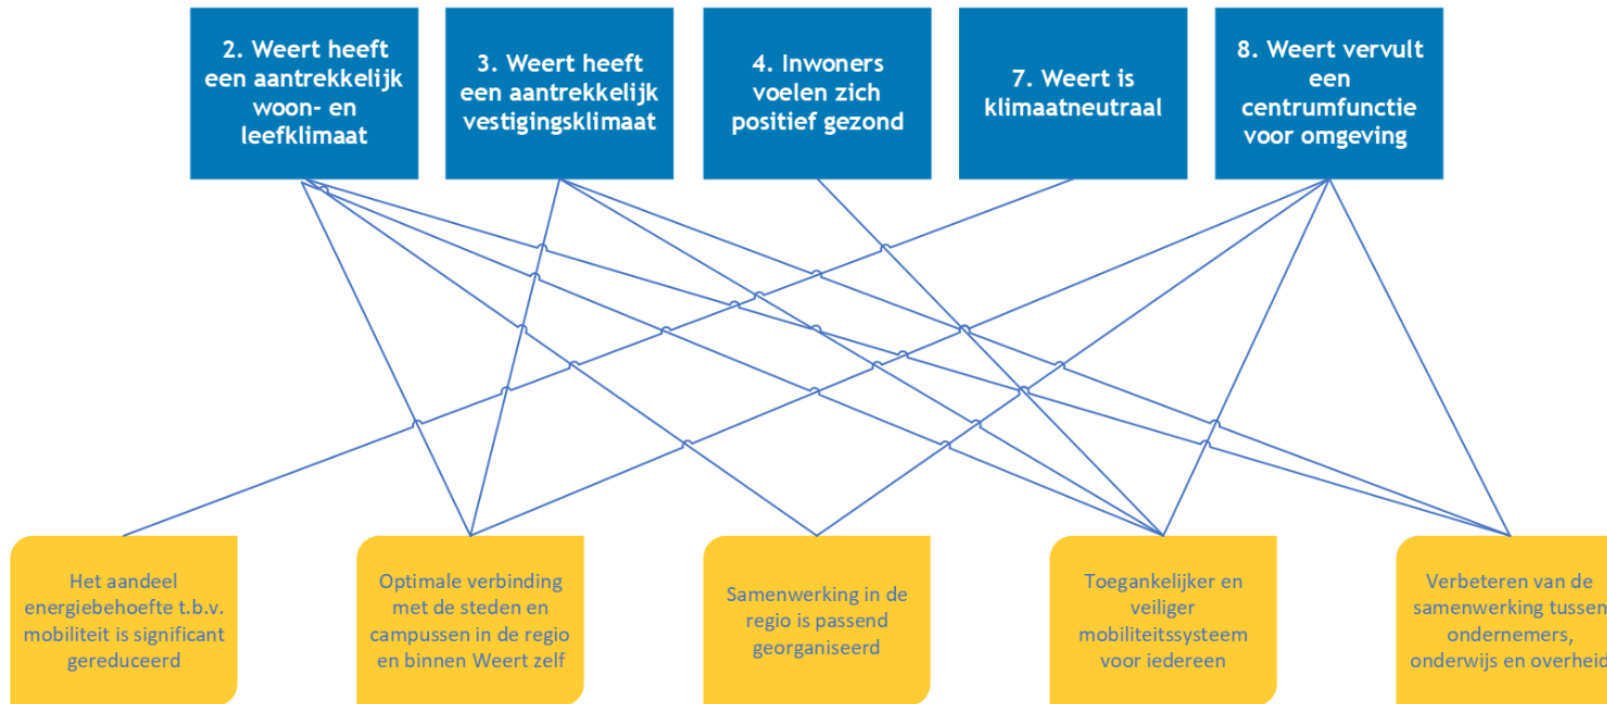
2. Weert heeft een aantrekkelijk woon- en leefklimaat

3. Weert heeft een aantrekkelijk vestigingsklimaat

4. Inwoners voelen zich positief gezond

7. Weert is klimaatneutraal

8. Weert vervult een centrumfunctie voor omgeving

Het aandeel energiebehoefte t.b.v. mobiliteit is significant gereduceerd

Optimale verbinding met de steden en campussen in de regio en binnen Weert zelf

Samenwerking in de regio is passend georganiseerd

Toegankelijker en veiliger mobiliteitssysteem voor iedereen

Verbeteren van de samenwerking tussen ondernemers, onderwijs en overheid